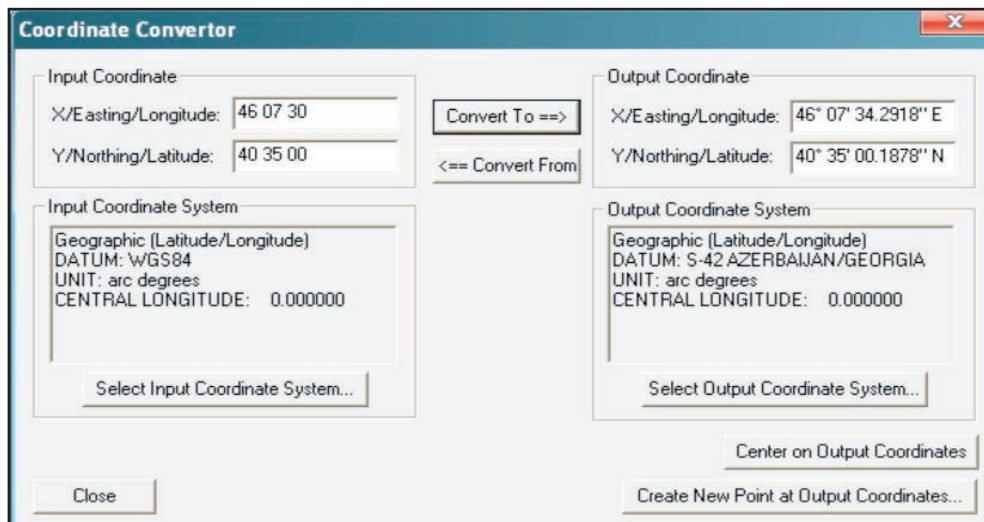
Coordinate Convertor

Input Coordinate

X/Easting/Longitude: 46 07 30

Y/Northing/Latitude: 40 35 00

Convert To ==>

<== Convert From

Output Coordinate

X/Easting/Longitude: 46° 07' 34.2918'' E

Y/Northing/Latitude: 40° 35' 00.1878'' N

Input Coordinate System

Geographic (Latitude/Longitude)
DATUM: WGS84
UNIT: arc degrees
CENTRAL LONGITUDE: 0.000000

Select Input Coordinate System...

Output Coordinate System

Geographic (Latitude/Longitude)
DATUM: S-42 AZERBAIJAN/GEORGIA
UNIT: arc degrees
CENTRAL LONGITUDE: 0.000000

Select Output Coordinate System...

Center on Output Coordinates

Close

Create New Point at Output Coordinates...